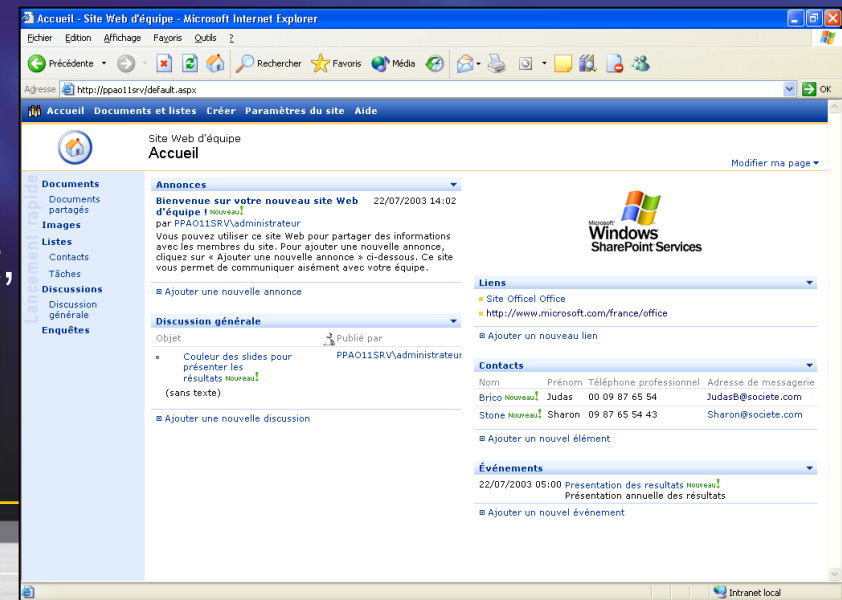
Accueil - Site Web d'équipe - Microsoft Internet Explorer

Fichier Edition Affichage Favoris Outils ?

Précédente Rechercher Favoris Média

Adresse http://ppao11srv/default.aspx OK

Accueil Documents et listes Créer Paramètres du site Aide

Site Web d'équipe
Accueil

Modifier ma page

Lancement rapide

Documents
Documents partagés
Images
Listes
Contacts
Tâches
Discussions
Discussion générale
Enquêtes

Annonces

Bienvenue sur votre nouveau site Web d'équipe ! Nouveau! 22/07/2003 14:02
par PPAO11SRV\administrateur
Vous pouvez utiliser ce site Web pour partager des informations avec les membres du site. Pour ajouter une nouvelle annonce, cliquez sur « Ajouter une nouvelle annonce » ci-dessous. Ce site vous permet de communiquer aisément avec votre équipe.

Ajouter une nouvelle annonce

Discussion générale

| Objet | Publié par |
|---|---|
| Couleur des slides pour présenter les résultats Nouveau! (sans texte) | PPAO11SRV\administrateur |

Ajouter une nouvelle discussion

Microsoft Windows SharePoint Services

Liens

Site Officel Office
http://www.microsoft.com/france/office

Ajouter un nouveau lien

Contacts

| Nom | Prénom | Téléphone professionnel | Adresse de messagerie |
|---|---|---|---|
| Brico Nouveau! | Judas | 00 09 87 65 54 | JudasB@societe.com |
| Stone Nouveau! | Sharon | 09 87 65 54 43 | Sharon@societe.com |

Ajouter un nouvel élément

Événements

22/07/2003 05:00 Presentation des resultats Nouveau!
Présentation annuelle des résultats

Ajouter un nouvel événement

Intranet local